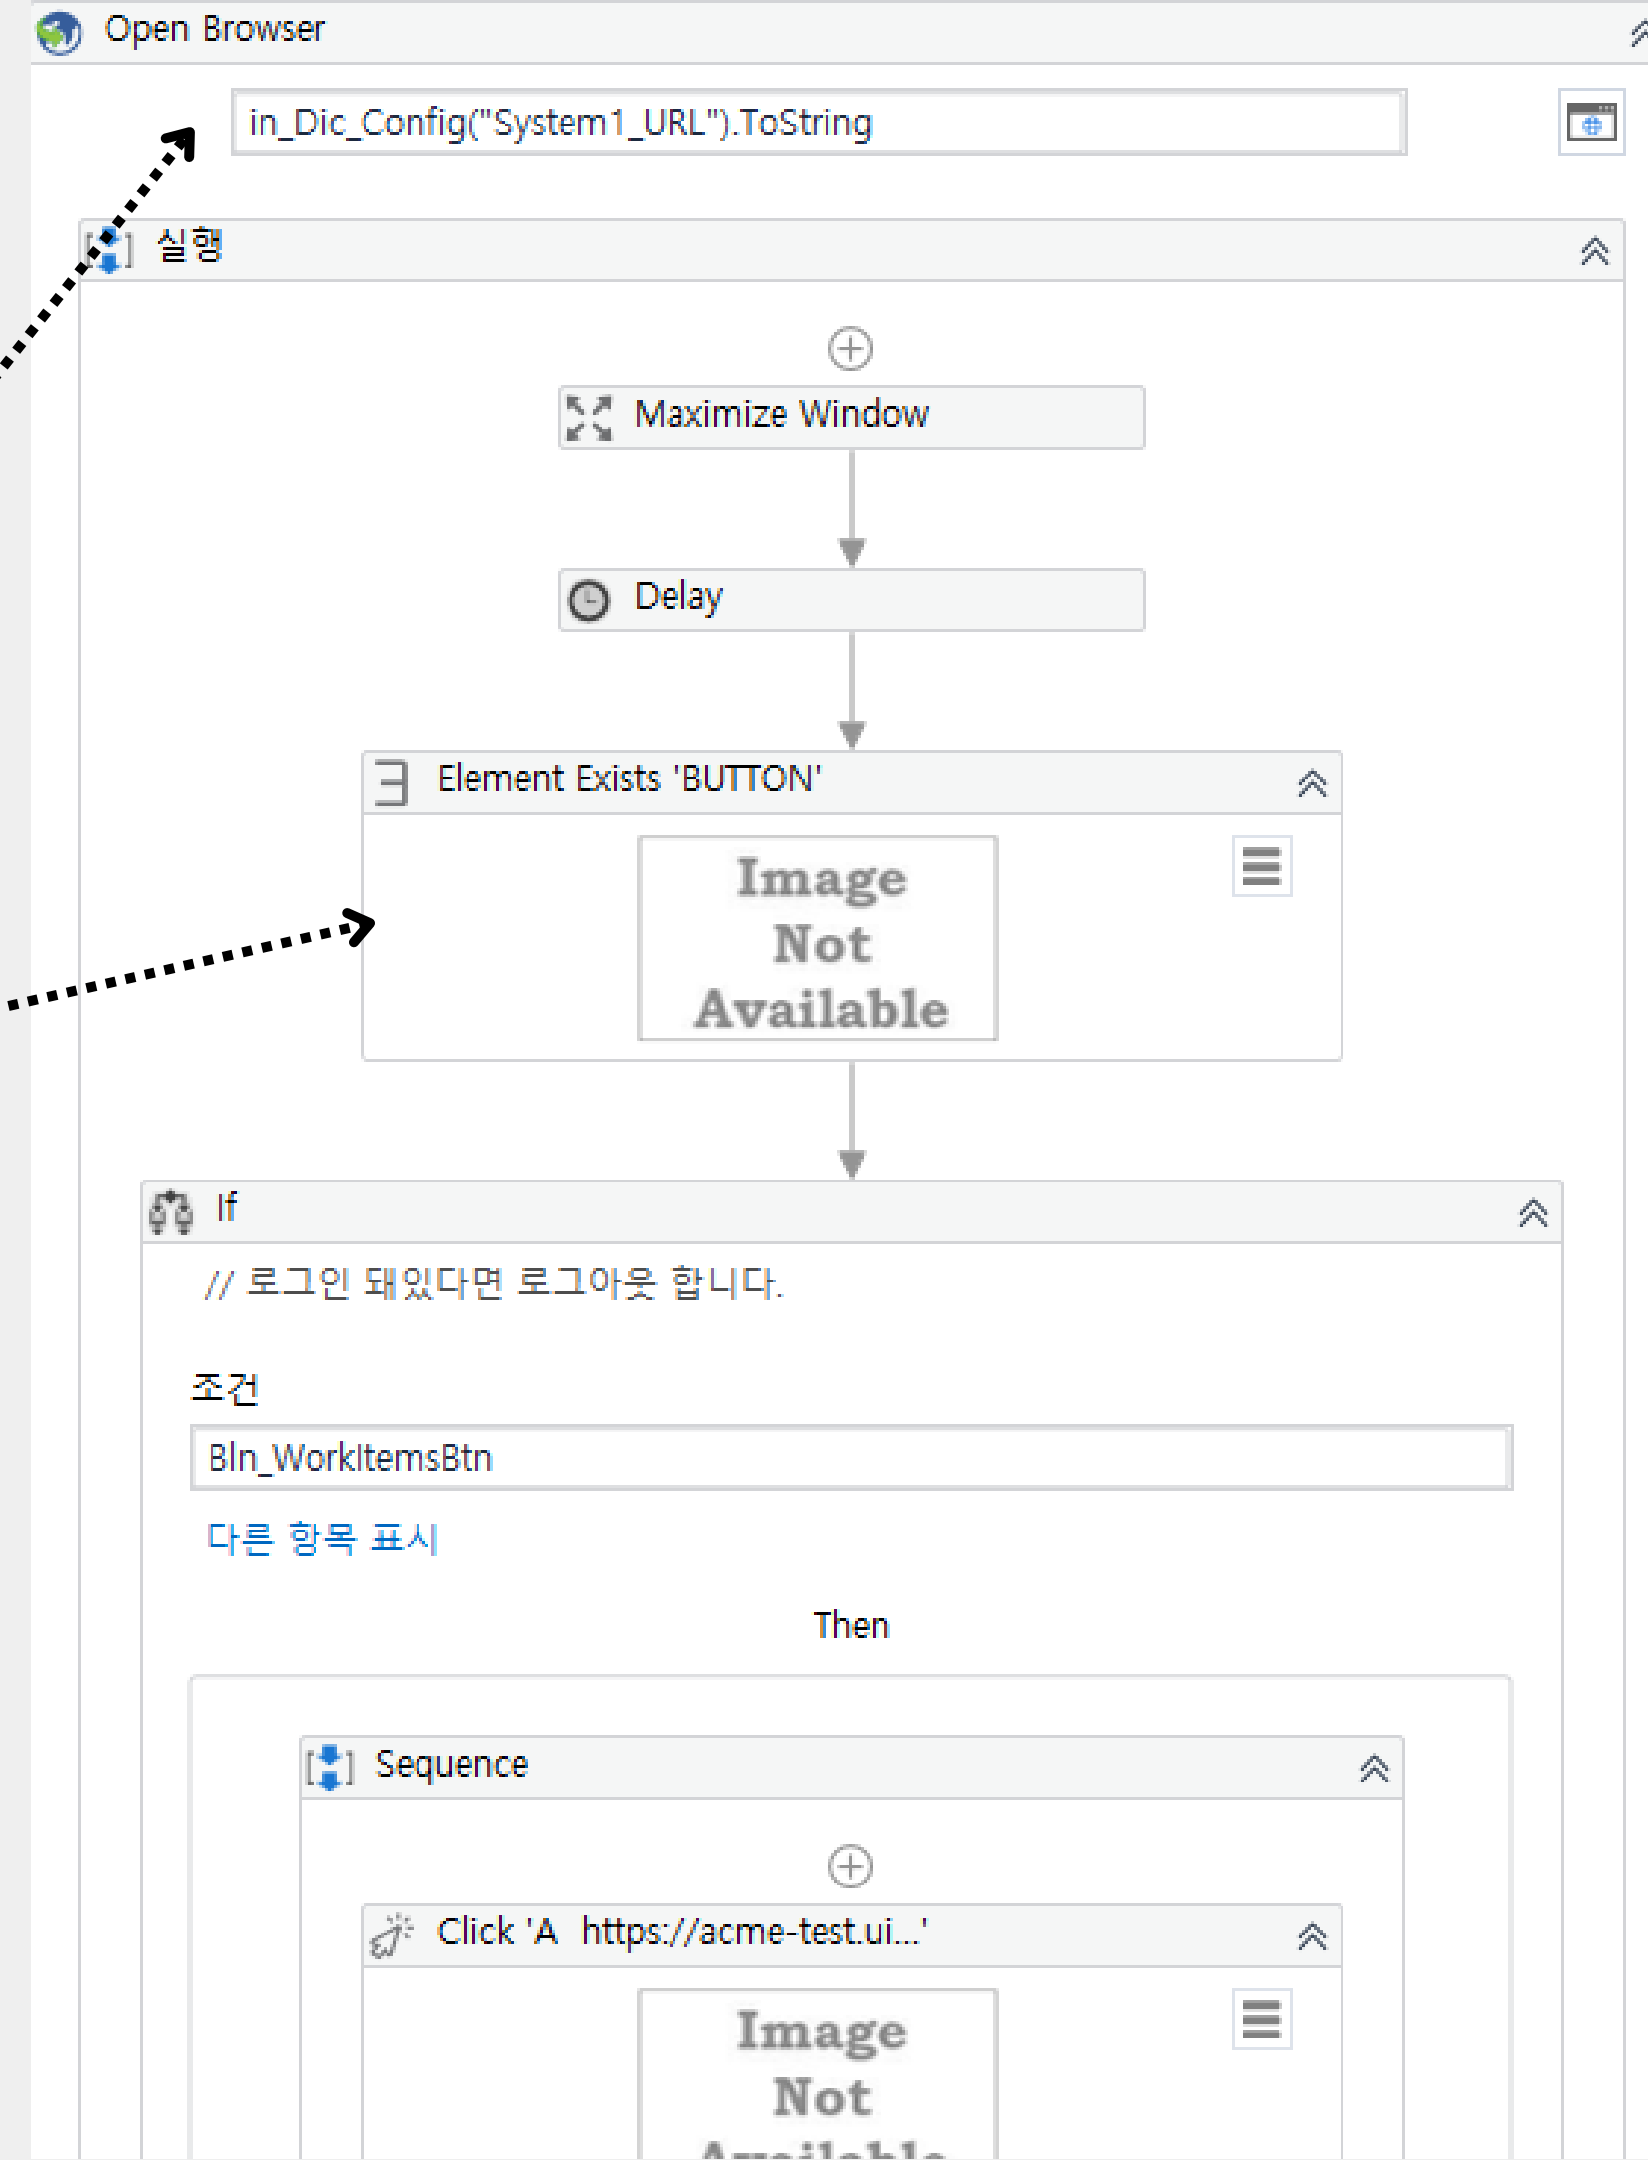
Open Browser

in_Dic_Config("System1_URL").ToString

실행

Maximize Window

Delay

Element Exists 'BUTTON'

Image Not Available

If

// 로그인 돼있다면 로그아웃 합니다.

조건

Bln_WorkItemsBtn

다른 항목 표시

Then

Sequence

Click 'A https://acme-test.ui...'

Image Not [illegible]